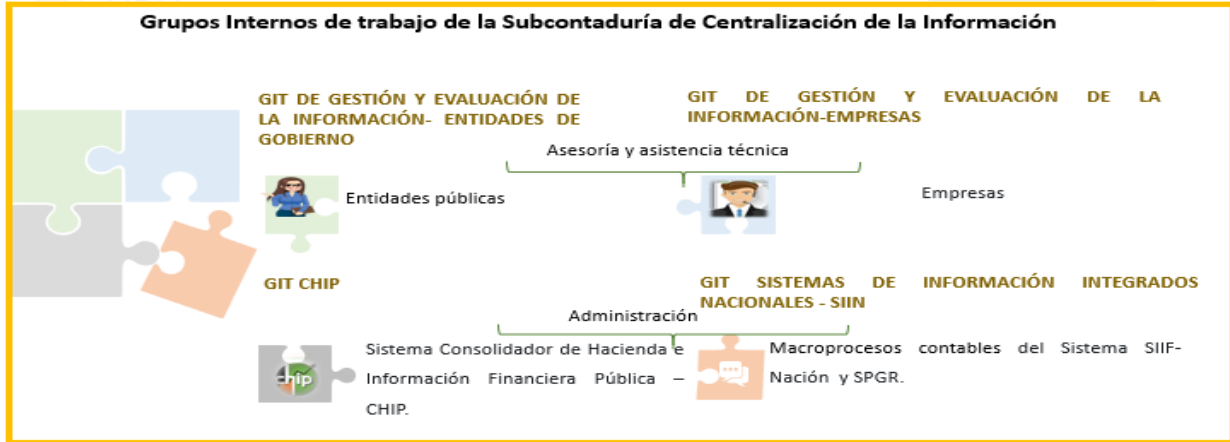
Grupos Internos de trabajo de la Subcontaduría de Centralización de la Información

GIT DE GESTIÓN Y EVALUACIÓN DE LA INFORMACIÓN- ENTIDADES DE GOBIERNO

GIT DE GESTIÓN Y EVALUACIÓN DE LA INFORMACIÓN-EMPRESAS

Asesoría y asistencia técnica

Entidades públicas

Empresas

GIT CHIP

GIT SISTEMAS DE INFORMACIÓN INTEGRADOS NACIONALES - SIIN

Administración

chip

Sistema Consolidador de Hacienda e Información Financiera Pública – CHIP.

Macroprocesos contables del Sistema SIIF-Nación y SPGR.